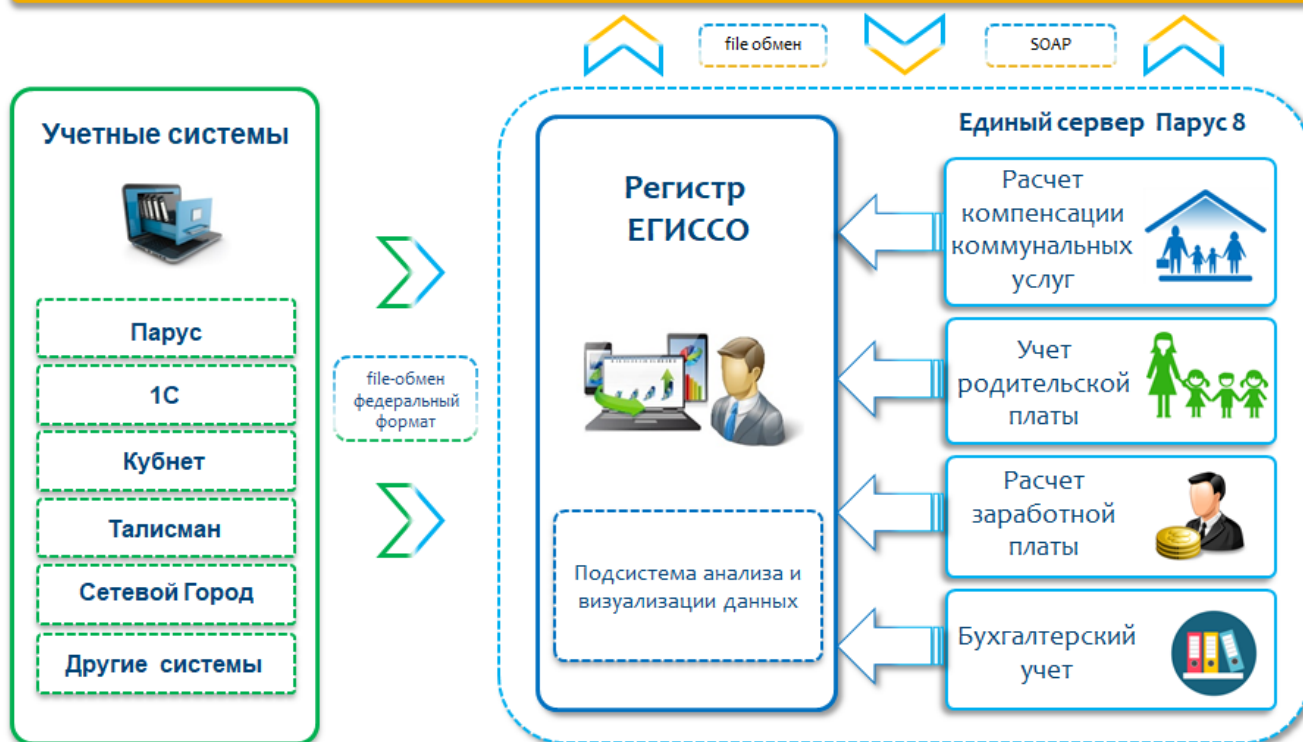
file обмен

SOAP

Учетные системы

Парус

1С

Кубнет

Талисман

Сетевой Город

Другие системы

file-обмен федеральный формат

Единый сервер Парус 8

Регистр ЕГИССО

Подсистема анализа и визуализации данных

Расчет компенсации коммунальных услуг

Учет родительской платы

Расчет заработной платы

Бухгалтерский учет